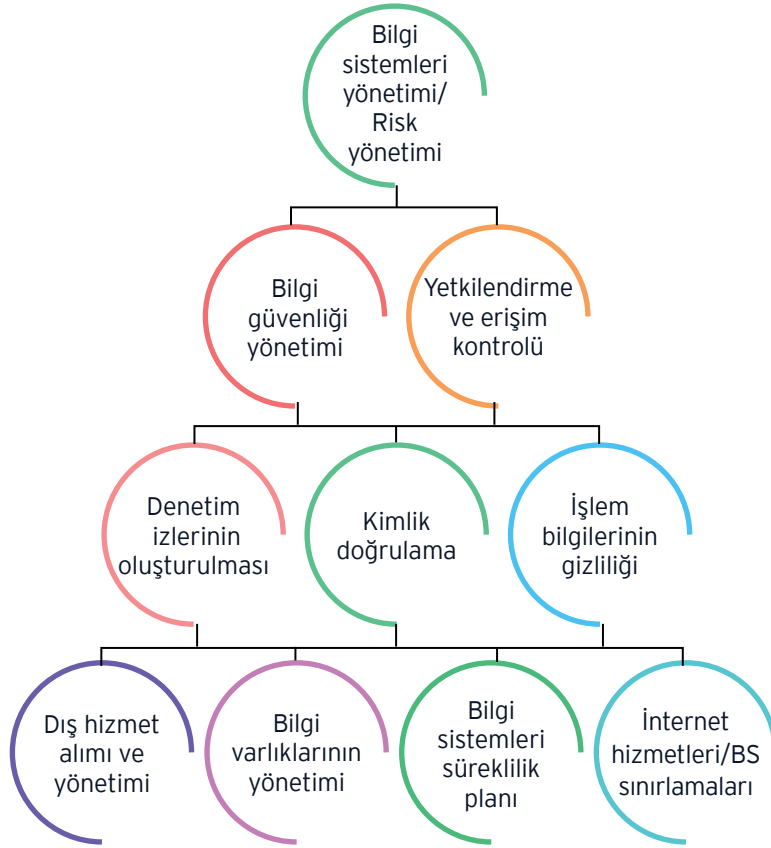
Bilgi sistemleri yönetimi/ Risk yönetimi

Bilgi güvenliği yönetimi

Yetkilendirme ve erişim kontrolü

Denetim izlerinin oluşturulması

Kimlik doğrulama

İşlem bilgilerinin gizliliği

Dış hizmet alımı ve yönetimi

Bilgi varlıklarının yönetimi

Bilgi sistemleri süreklilik planı

İnternet hizmetleri/BS sınırlamaları